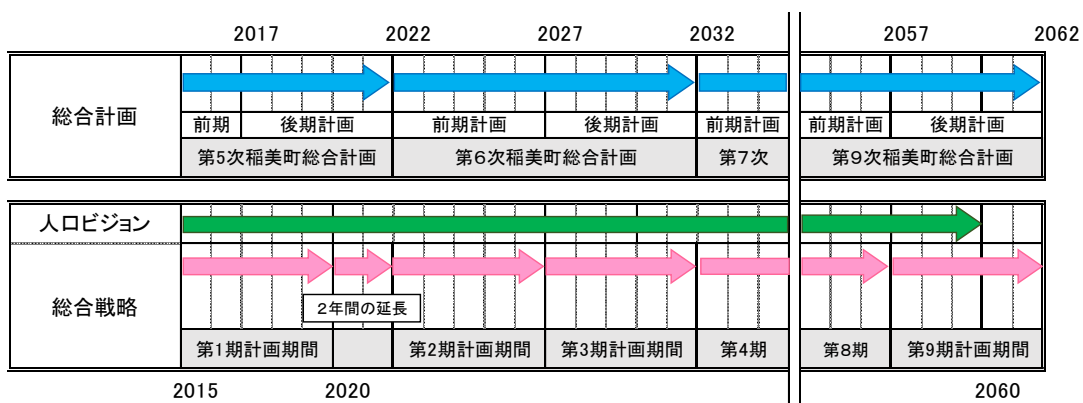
| | 2017 | 2022 | 2027 | 2032 | 2057 | 2062 |
|---|---|---|---|---|---|---|

| 総合計画 | 前期 | 後期計画 | 前期計画 | 後期計画 | 前期計画 | 前期計画 | 後期計画 |
|---|---|---|---|---|---|---|---|
| | 第5次稲美町総合計画 | | 第6次稲美町総合計画 | | 第7次 | 第9次稲美町総合計画 | |

人口ビジョン

総合戦略

2年間の延長

| 第1期計画期間 | | 第2期計画期間 | 第3期計画期間 | 第4期 | 第8期 | 第9期計画期間 |
|---|---|---|---|---|---|---|

2015 2020 2060